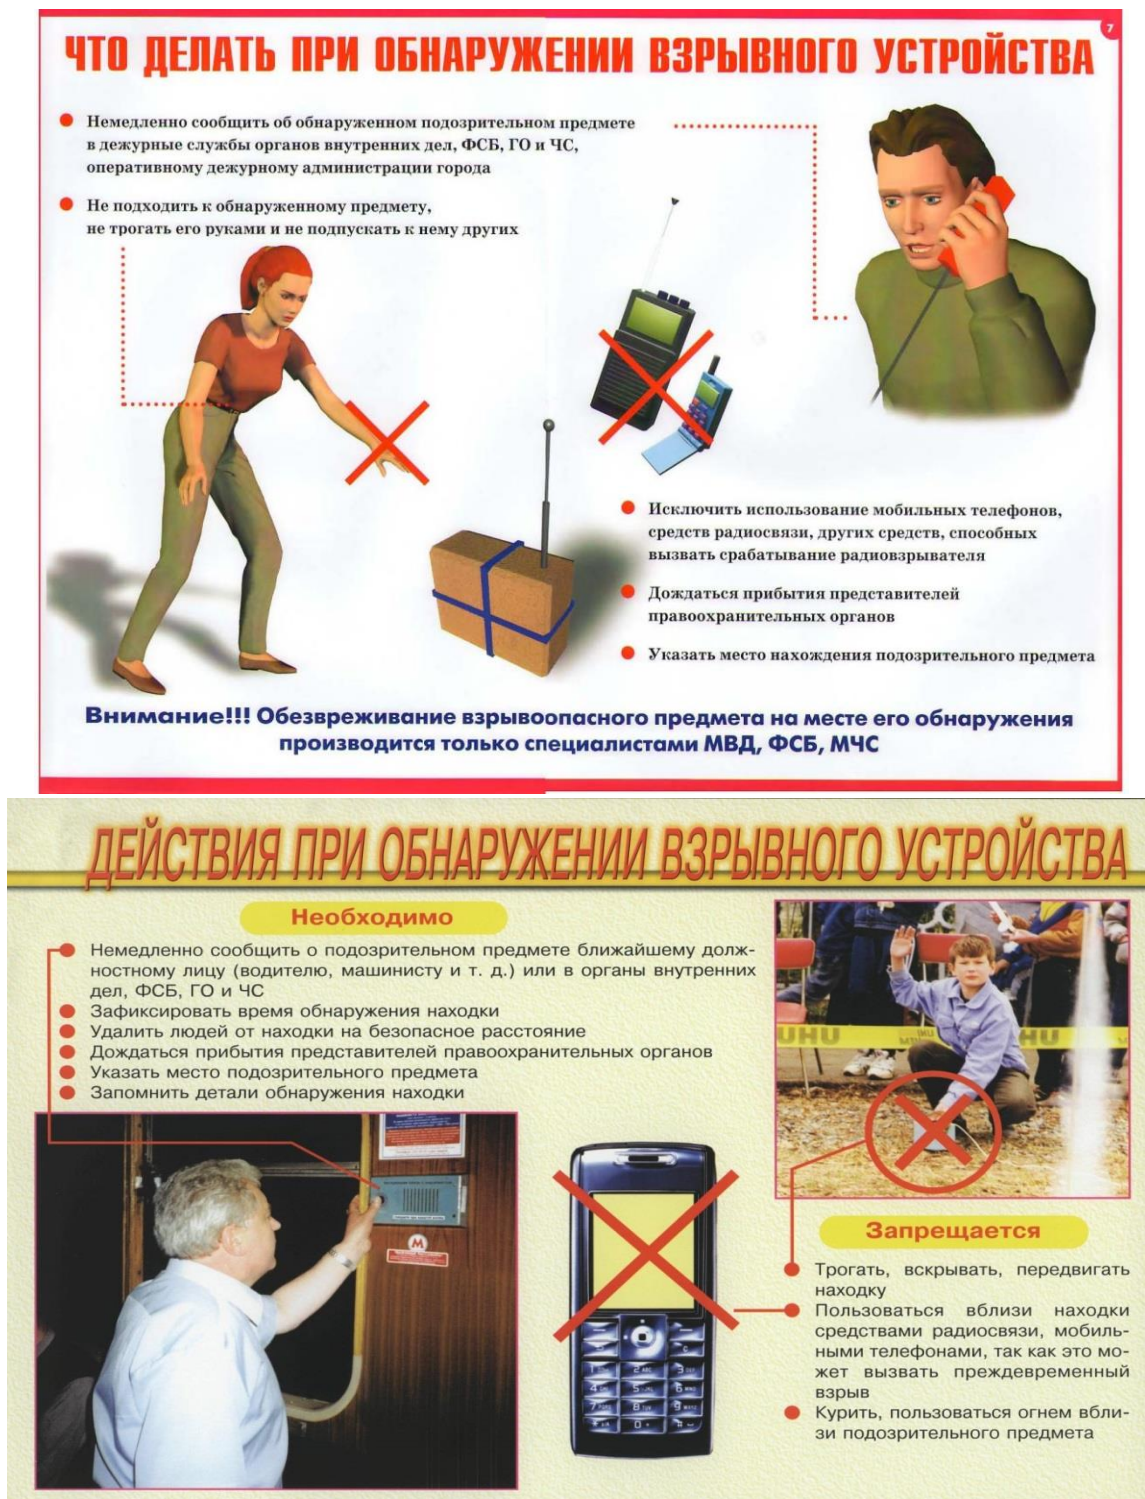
ЧТО ДЕЛАТЬ ПРИ ОБНАРУЖЕНИИ ВЗРЫВНОГО УСТРОЙСТВА

7

Немедленно сообщить об обнаруженном подозрительном предмете в дежурные службы органов внутренних дел, ФСБ, ГО и ЧС, оперативному дежурному администрации города

Не подходить к обнаруженному предмету, не трогать его руками и не подпускать к нему других

Исключить использование мобильных телефонов, средств радиосвязи, других средств, способных вызвать срабатывание радиовзрывателя

Дождаться прибытия представителей правоохранительных органов

Указать место нахождения подозрительного предмета

Внимание!!! Обезвреживание взрывоопасного предмета на месте его обнаружения производится только специалистами МВД, ФСБ, МЧС

ДЕЙСТВИЯ ПРИ ОБНАРУЖЕНИИ ВЗРЫВНОГО УСТРОЙСТВА

Необходимо

Немедленно сообщить о подозрительном предмете ближайшему должностному лицу (водителю, машинисту и т. д.) или в органы внутренних дел, ФСБ, ГО и ЧС
Зафиксировать время обнаружения находки
Удалить людей от находки на безопасное расстояние
Дождаться прибытия представителей правоохранительных органов
Указать место подозрительного предмета
Запомнить детали обнаружения находки

Запрещается

Трогать, вскрывать, передвигать находку
Пользоваться вблизи находки средствами радиосвязи, мобильными телефонами, так как это может вызвать преждевременный взрыв
Курить, пользоваться огнем вблизи подозрительного предмета